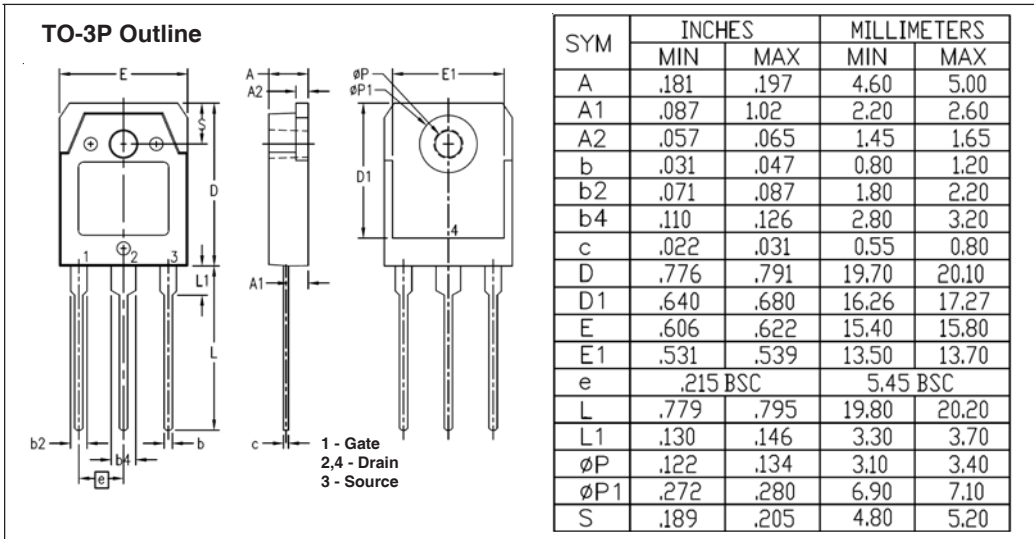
TO-3P Outline

E
A
A2
øP
øP1
E1
S
D
D1
4
1
2
3
L1
A1
L
b2
b4
b
c
e

1 - Gate
2,4 - Drain
3 - Source

| SYM | INCHES MIN | INCHES MAX | MILLIMETERS MIN | MILLIMETERS MAX |
|---|---|---|---|---|
| A | .181 | .197 | 4.60 | 5.00 |
| A1 | .087 | 1.02 | 2.20 | 2.60 |
| A2 | .057 | .065 | 1.45 | 1.65 |
| b | .031 | .047 | 0.80 | 1.20 |
| b2 | .071 | .087 | 1.80 | 2.20 |
| b4 | .110 | .126 | 2.80 | 3.20 |
| c | .022 | .031 | 0.55 | 0.80 |
| D | .776 | .791 | 19.70 | 20.10 |
| D1 | .640 | .680 | 16.26 | 17.27 |
| E | .606 | .622 | 15.40 | 15.80 |
| E1 | .531 | .539 | 13.50 | 13.70 |
| e | .215 BSC | | 5.45 BSC | |
| L | .779 | .795 | 19.80 | 20.20 |
| L1 | .130 | .146 | 3.30 | 3.70 |
| øP | .122 | .134 | 3.10 | 3.40 |
| øP1 | .272 | .280 | 6.90 | 7.10 |
| S | .189 | .205 | 4.80 | 5.20 |